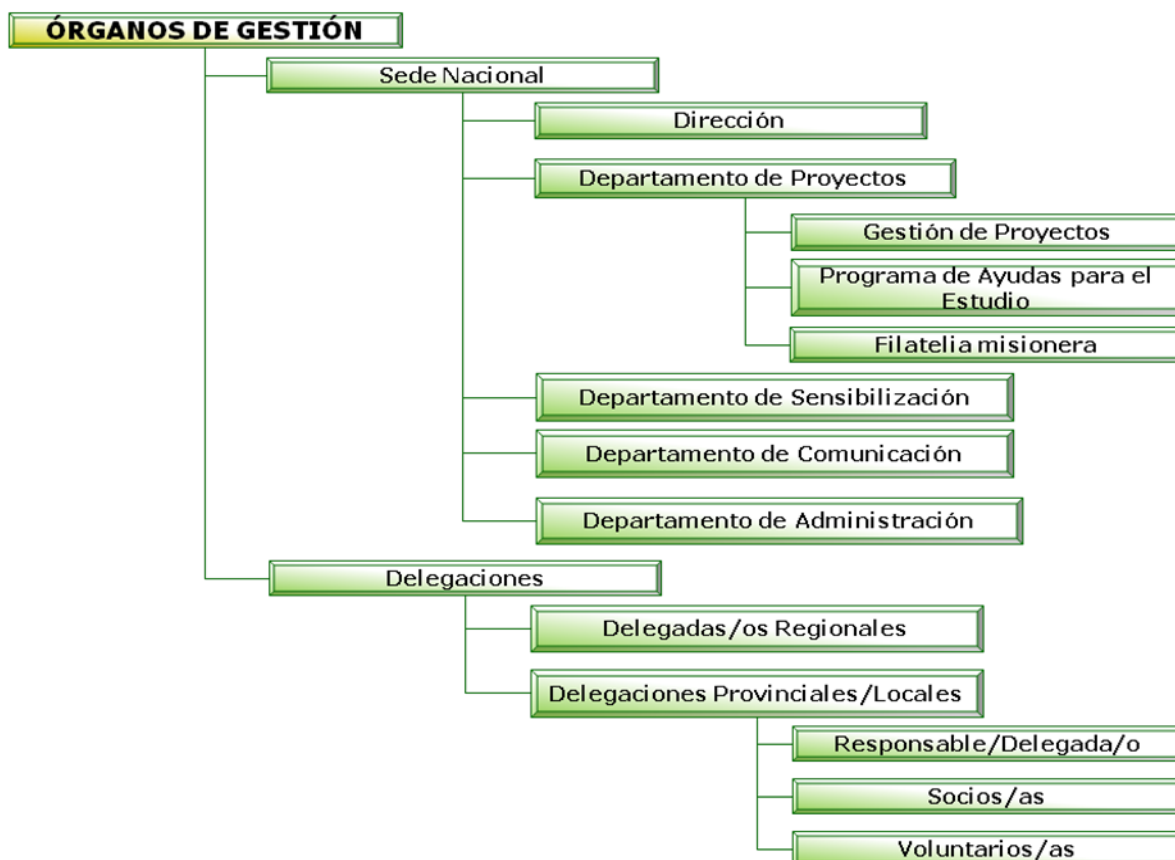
ÓRGANOS DE GESTIÓN

Sede Nacional

Dirección

Departamento de Proyectos

Gestión de Proyectos

Programa de Ayudas para el Estudio

Filatelia misionera

Departamento de Sensibilización

Departamento de Comunicación

Departamento de Administración

Delegaciones

Delegadas/os Regionales

Delegaciones Provinciales/Locales

Responsable/Delegada/o

Socios/as

Voluntarios/as